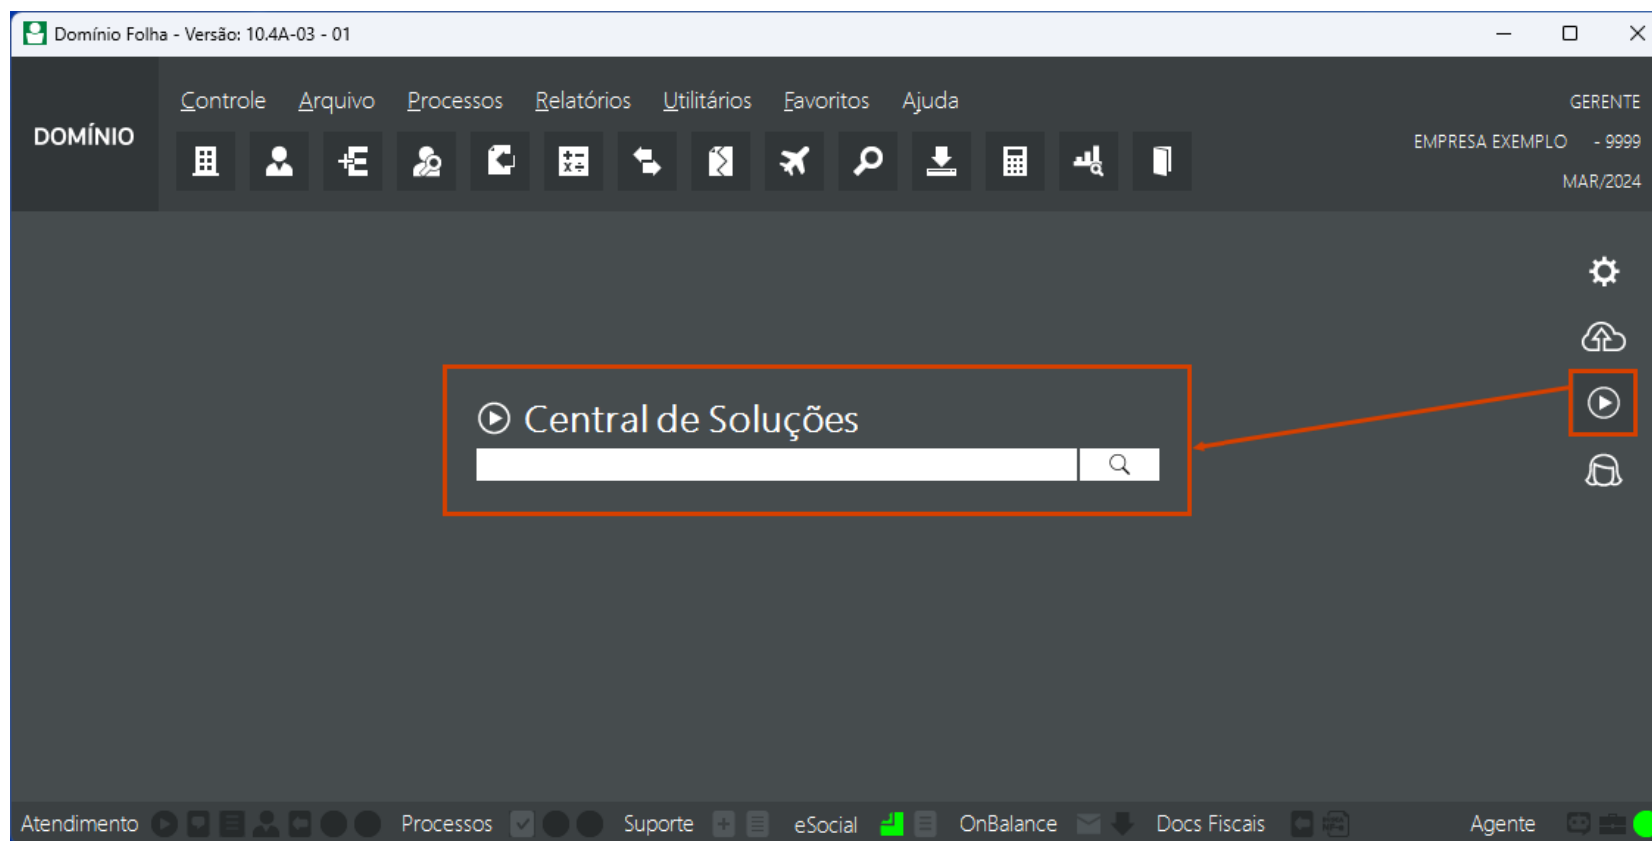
Domínio Folha - Versão: 10.4A-03 - 01

DOMÍNIO

Controle Arquivo Processos Relatórios Utilitários Favoritos Ajuda

GERENTE

EMPRESA EXEMPLO - 9999

MAR/2024

Central de Soluções

Atendimento Processos Suporte eSocial OnBalance Docs Fiscais Agente